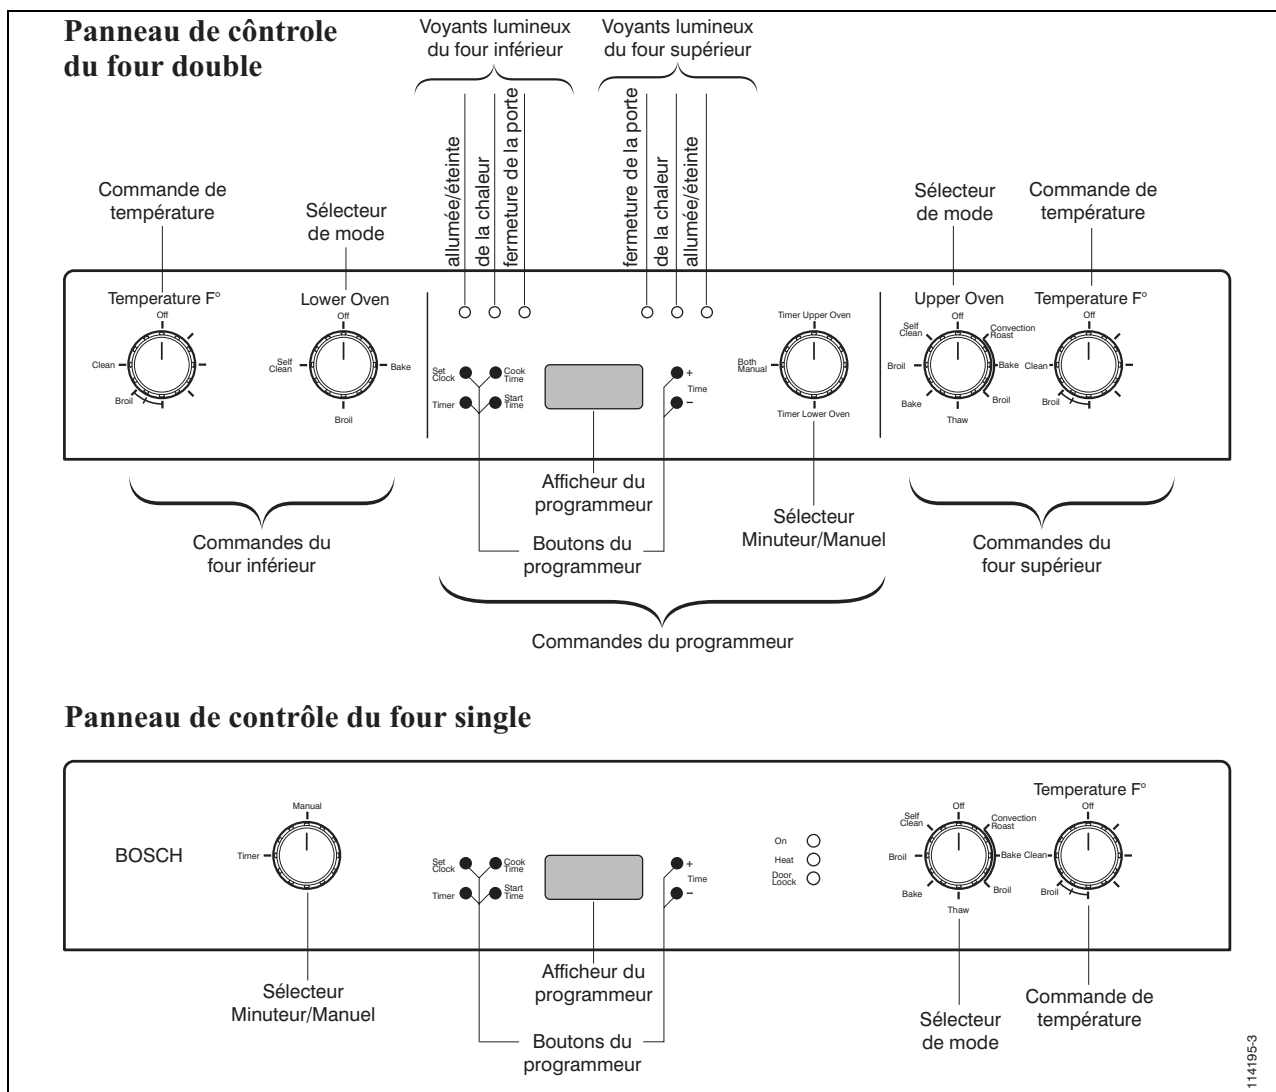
Panneau de côntrole du four double

Voyants lumineux du four inférieur

Voyants lumineux du four supérieur

allumée/éteinte
de la chaleur
fermeture de la porte

fermeture de la porte
de la chaleur
allumée/éteinte

Commande de température

Sélecteur de mode

Sélecteur de mode

Commande de température

Temperature F°
Off
Clean
Broil

Lower Oven
Off
Self Clean
Bake
Broil

Set Clock
Cook Time
Timer
Start Time

+
Time
–

Timer Upper Oven
Both Manual
Timer Lower Oven

Upper Oven
Off
Self Clean
Convection Roast
Broil
Bake
Bake
Broil
Thaw

Temperature F°
Off
Clean
Broil

Afficheur du programmeur

Sélecteur Minuteur/Manuel

Boutons du programmeur

Commandes du four inférieur

Commandes du four supérieur

Commandes du programmeur

Panneau de contrôle du four single

BOSCH

Manual
Timer

Set Clock
Cook Time
Timer
Start Time

+
Time
–

On
Heat
Door Loock

Off
Self Clean
Convection Roast
Broil
Bake
Bake
Broil
Thaw

Temperature F°
Off
Clean
Broil

Afficheur du programmeur

Sélecteur Minuteur/Manuel

Boutons du programmeur

Sélecteur de mode

Commande de température

114195-3